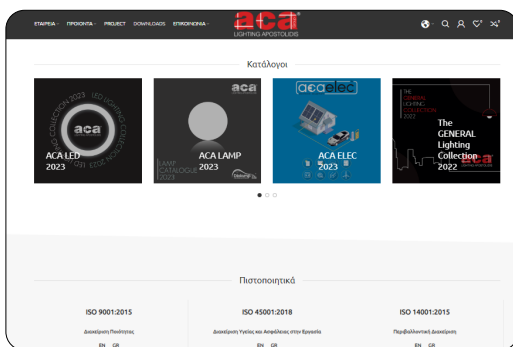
ΕΤΑΙΡΕΙΑ ΠΡΟΪΟΝΤΑ PROJECT DOWNLOADS ΕΠΙΚΟΙΝΩΝΙΑ

aca
LIGHTING APOSTOLIDIS

Κατάλογοι

aca
ACA LED
2023

aca
LAMP CATALOGUE 2023
ACA LAMP
2023

acaelec
ACA ELEC
2023

THE GENERAL LIGHTING COLLECTION 2022
The GENERAL Lighting Collection 2022
aca

Πιστοποιητικά

ISO 9001:2015
Διαχείριση Ποιότητας
EN GR

ISO 45001:2018
Διαχείριση Υγείας και Ασφάλειας στην Εργασία
EN GR

ISO 14001:2015
Περιβαλλοντική Διαχείριση
EN GR